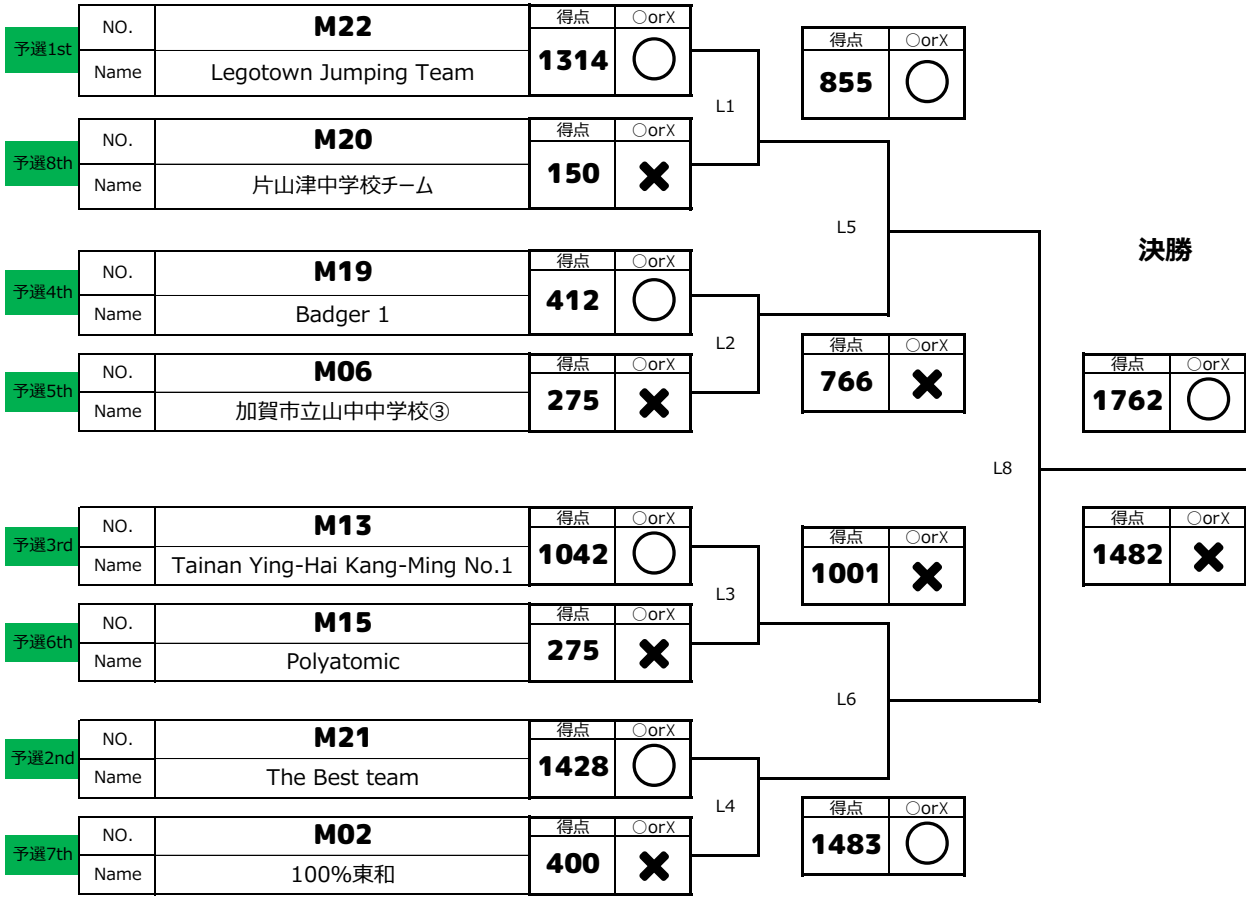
予選1st
| NO. | M22 |
|---|---|
| Name | Legotown Jumping Team |

| 得点 | ○orX |
|---|---|
| 1314 | ◯ |

予選8th
| NO. | M20 |
|---|---|
| Name | 片山津中学校チーム |

| 得点 | ○orX |
|---|---|
| 150 | ✖ |

L1

| 得点 | ○orX |
|---|---|
| 855 | ◯ |

L5

予選4th
| NO. | M19 |
|---|---|
| Name | Badger 1 |

| 得点 | ○orX |
|---|---|
| 412 | ◯ |

予選5th
| NO. | M06 |
|---|---|
| Name | 加賀市立山中中学校③ |

| 得点 | ○orX |
|---|---|
| 275 | ✖ |

L2

| 得点 | ○orX |
|---|---|
| 766 | ✖ |

決勝

| 得点 | ○orX |
|---|---|
| 1762 | ◯ |

L8

| 得点 | ○orX |
|---|---|
| 1482 | ✖ |

予選3rd
| NO. | M13 |
|---|---|
| Name | Tainan Ying-Hai Kang-Ming No.1 |

| 得点 | ○orX |
|---|---|
| 1042 | ◯ |

予選6th
| NO. | M15 |
|---|---|
| Name | Polyatomic |

| 得点 | ○orX |
|---|---|
| 275 | ✖ |

L3

| 得点 | ○orX |
|---|---|
| 1001 | ✖ |

L6

予選2nd
| NO. | M21 |
|---|---|
| Name | The Best team |

| 得点 | ○orX |
|---|---|
| 1428 | ◯ |

予選7th
| NO. | M02 |
|---|---|
| Name | 100%東和 |

| 得点 | ○orX |
|---|---|
| 400 | ✖ |

L4

| 得点 | ○orX |
|---|---|
| 1483 | ◯ |